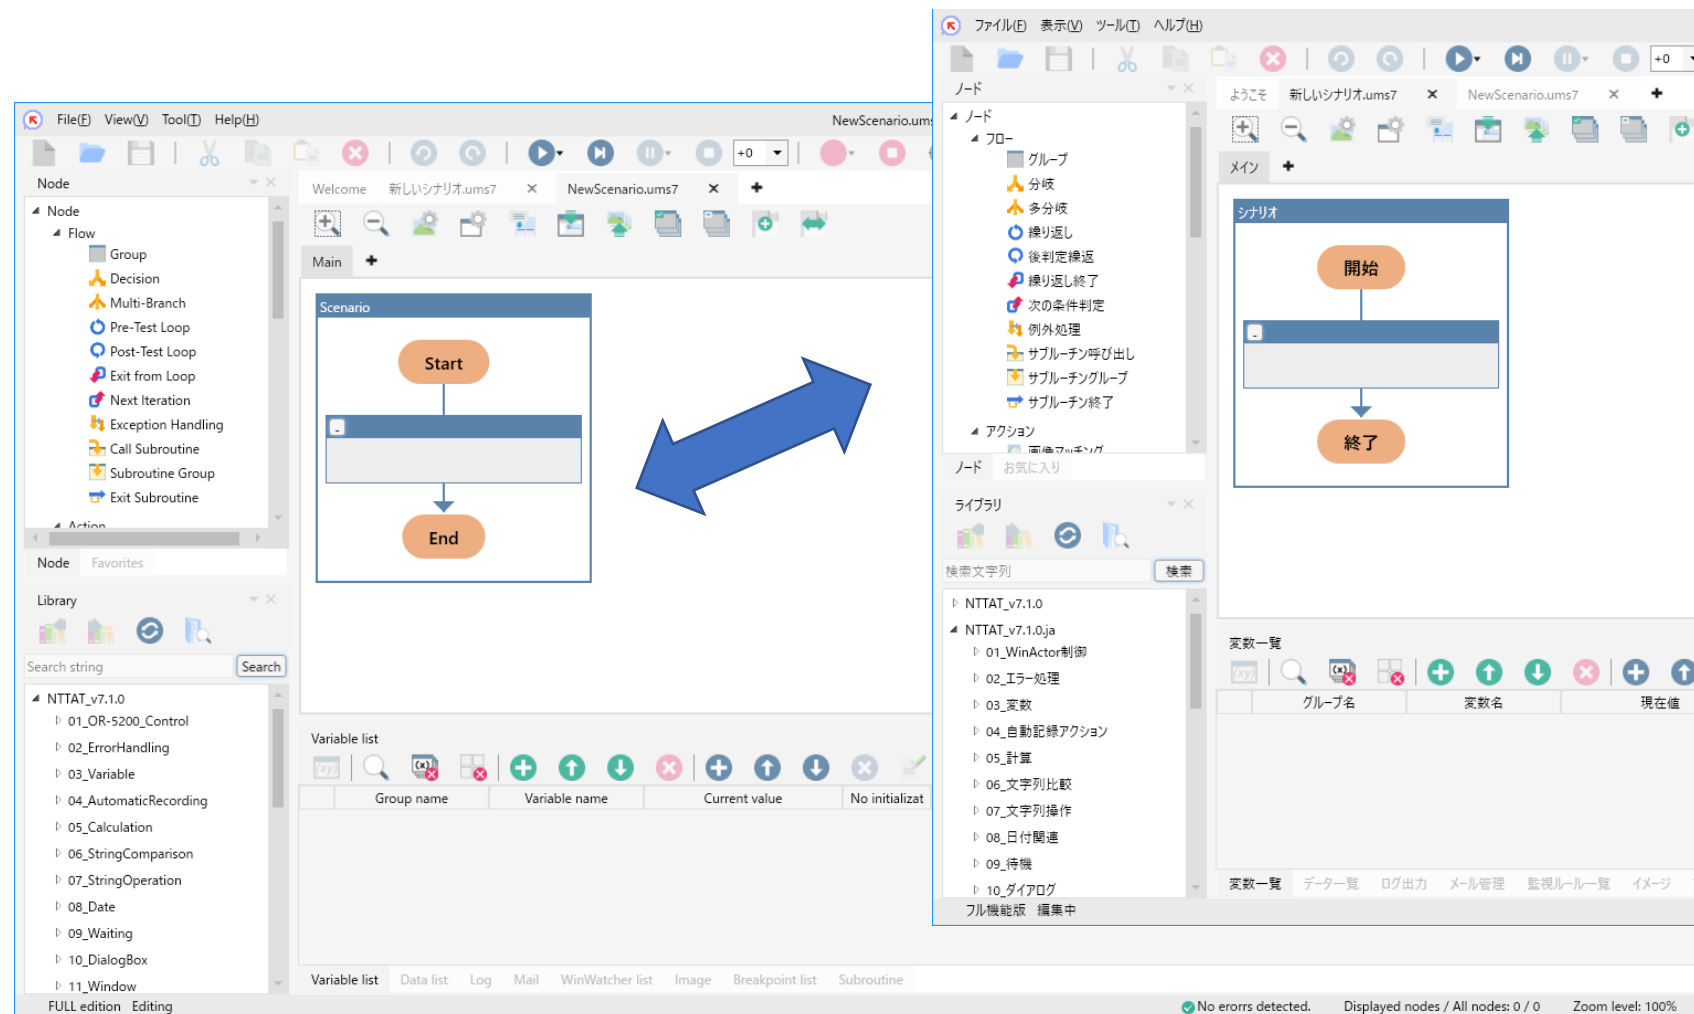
File(F) View(V) Tool(T) Help(H)

NewScenario.ums

+0

Node

Node
Flow
Group
Decision
Multi-Branch
Pre-Test Loop
Post-Test Loop
Exit from Loop
Next Iteration
Exception Handling
Call Subroutine
Subroutine Group
Exit Subroutine
Action

Node Favorites

Library

Search string Search

NTTAT_v7.1.0
01_OR-5200_Control
02_ErrorHandling
03_Variable
04_AutomaticRecording
05_Calculation
06_StringComparison
07_StringOperation
08_Date
09_Waiting
10_DialogBox
11_Window

FULL edition Editing

Welcome 新しいシナリオ.ums7 NewScenario.ums7

Main

Scenario

Start

End

Variable list

| | Group name | Variable name | Current value | No initializat |
|---|---|---|---|---|

Variable list Data list Log Mail WinWatcher list Image Breakpoint list Subroutine

No erorrs detected. Displayed nodes / All nodes: 0 / 0 Zoom level: 100%

ファイル(F) 表示(V) ツール(T) ヘルプ(H)

+0

ノード

ノード
フロー
グループ
分岐
多分岐
繰り返し
後判定繰返
繰り返し終了
次の条件判定
例外処理
サブルーチン呼び出し
サブルーチングループ
サブルーチン終了
アクション
画像マッチング

ノード お気に入り

ライブラリ

検索文字列 検索

NTTAT_v7.1.0
NTTAT_v7.1.0.ja
01_WinActor制御
02_エラー処理
03_変数
04_自動記録アクション
05_計算
06_文字列比較
07_文字列操作
08_日付関連
09_待機
10_ダイアログ

フル機能版 編集中

ようこそ 新しいシナリオ.ums7 NewScenario.ums7

メイン

シナリオ

開始

終了

変数一覧

| | グループ名 | 変数名 | 現在値 |
|---|---|---|---|

変数一覧 データ一覧 ログ出力 メール管理 監視ルール一覧 イメージ